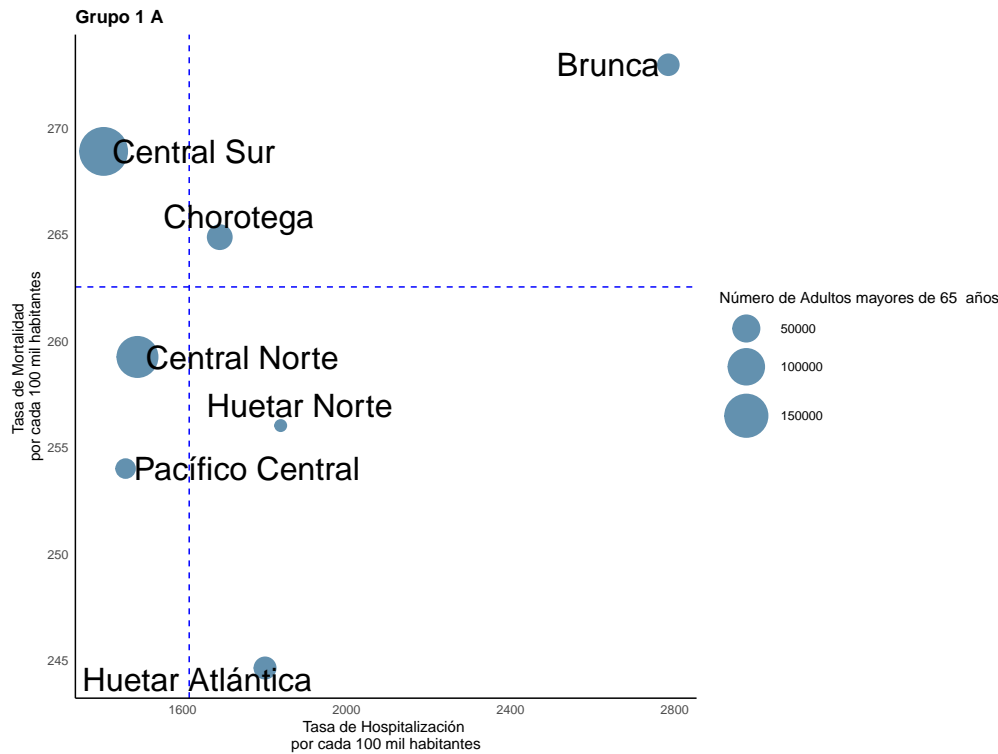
Grupo 1 A

Brunca
Central Sur
Chorotega
Central Norte
Huetar Norte
Pacífico Central
Huetar Atlántica

270
265
260
255
250
245

Tasa de Mortalidad
por cada 100 mil habitantes

1600
2000
2400
2800

Tasa de Hospitalización
por cada 100 mil habitantes

Número de Adultos mayores de 65 años
50000
100000
150000